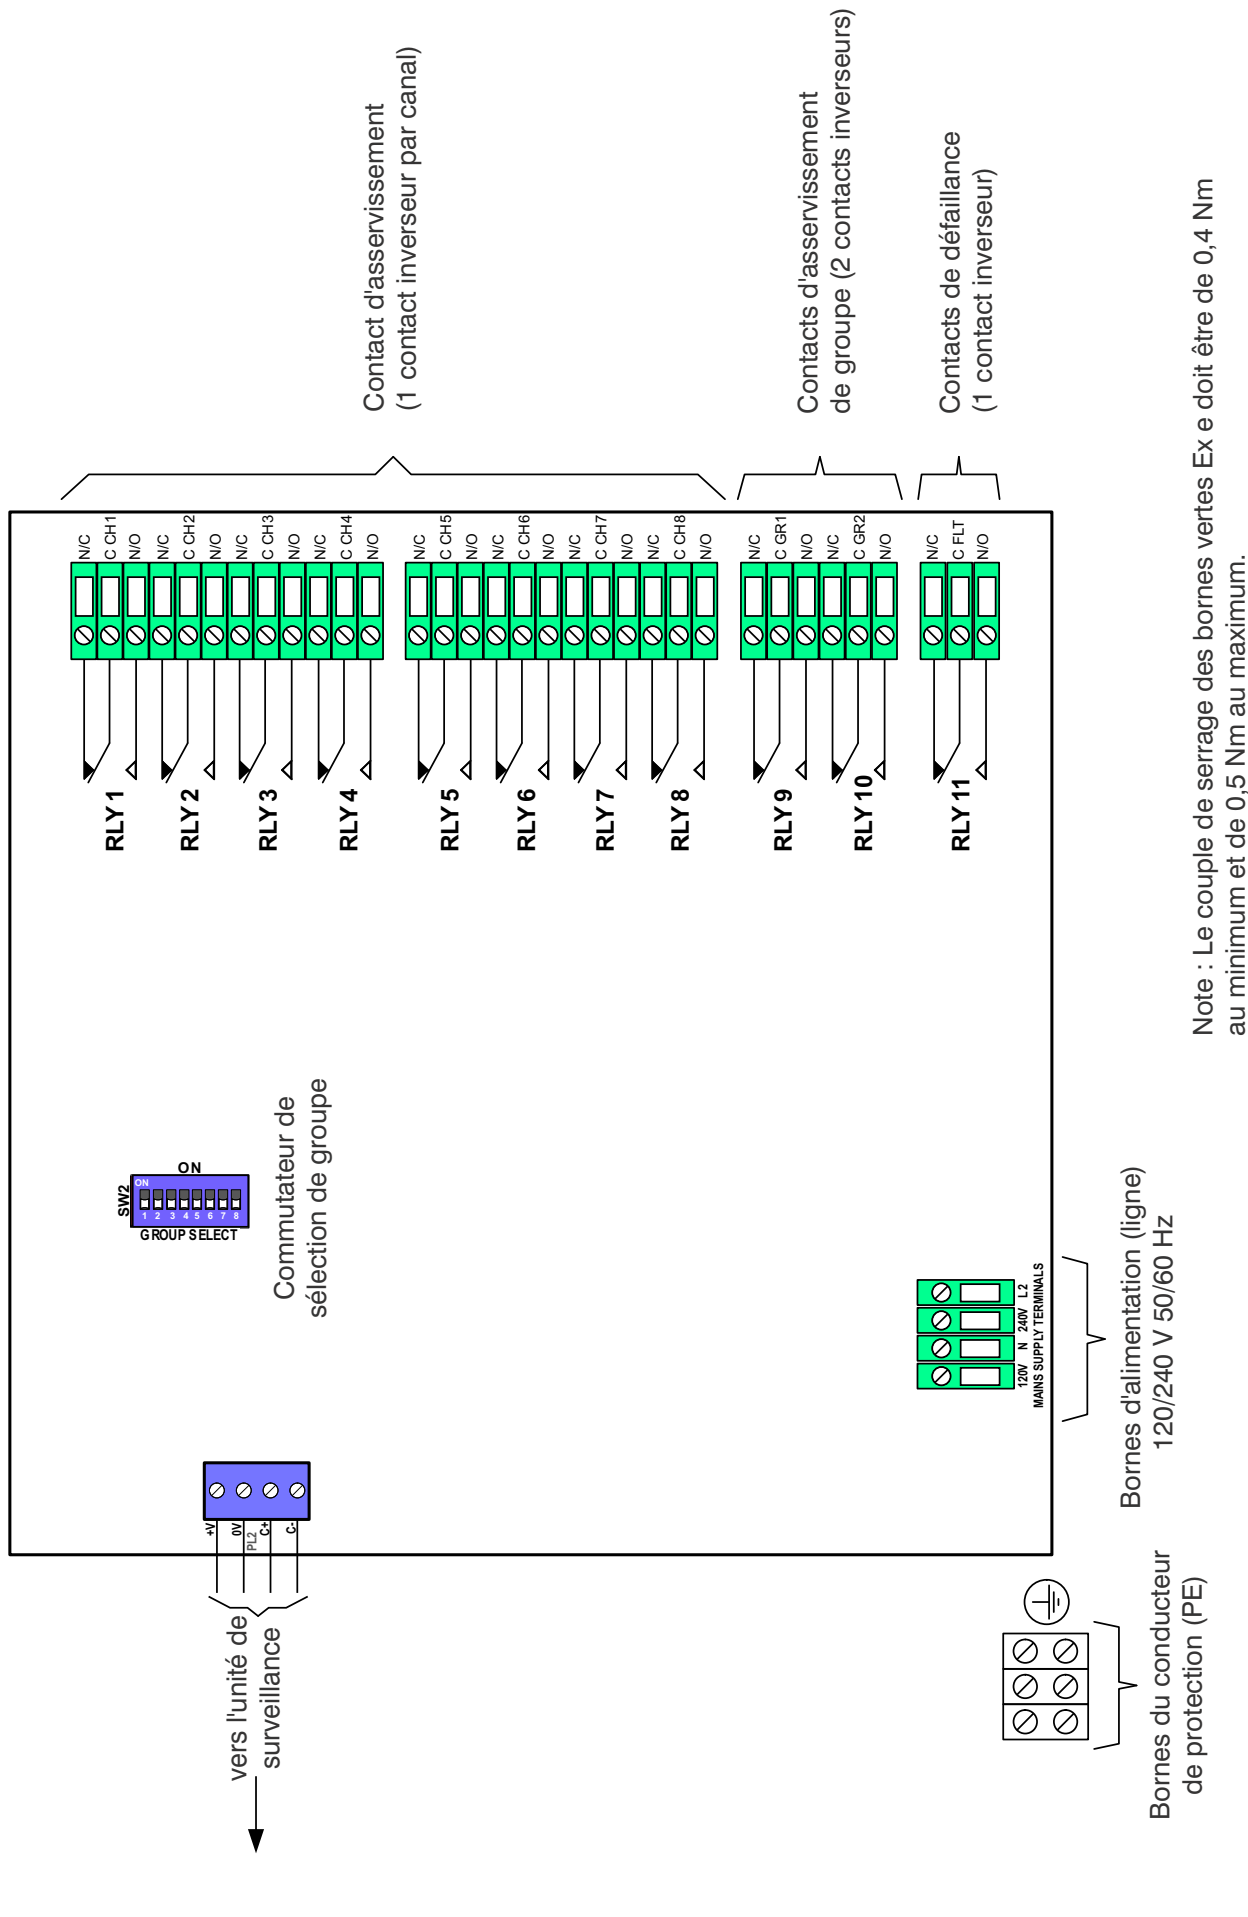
Contact d'asservissement
(1 contact inverseur par canal)

Contacts d'asservissement
de groupe (2 contacts inverseurs)

Contacts de défaillance
(1 contact inverseur)

N/C C CH1 N/O N/C C CH2 N/O N/C C CH3 N/O N/C C CH4 N/O

N/C C CH5 N/O N/C C CH6 N/O N/C C CH7 N/O N/C C CH8 N/O

N/C C GR1 N/O N/C C GR2 N/O

N/C C FLT N/O

RLY1 RLY2 RLY3 RLY4 RLY5 RLY6 RLY7 RLY8 RLY9 RLY10 RLY11

Note : Le couple de serrage des bornes vertes Ex e doit être de 0,4 Nm
au minimum et de 0,5 Nm au maximum.

ON
SW2
ON
1 2 3 4 5 6 7 8
GROUP SELECT

Commutateur de
sélection de groupe

120V N 240V L2
MAINS SUPPLY TERMINALS

Bornes d'alimentation (ligne)
120/240 V 50/60 Hz

+V 0V C+ C-
PL2

vers l'unité de
surveillance

Bornes du conducteur
de protection (PE)